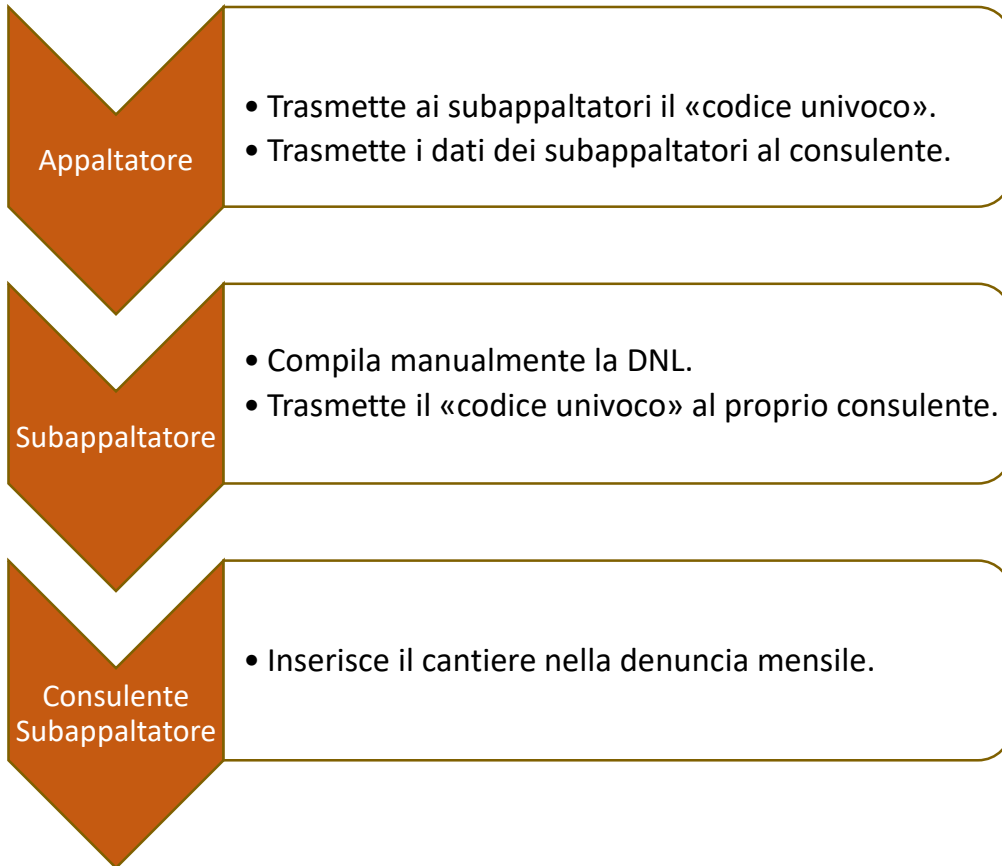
Appaltatore

• Trasmette ai subappaltatori il «codice univoco».
• Trasmette i dati dei subappaltatori al consulente.

Subappaltatore

• Compila manualmente la DNL.
• Trasmette il «codice univoco» al proprio consulente.

Consulente Subappaltatore

• Inserisce il cantiere nella denuncia mensile.